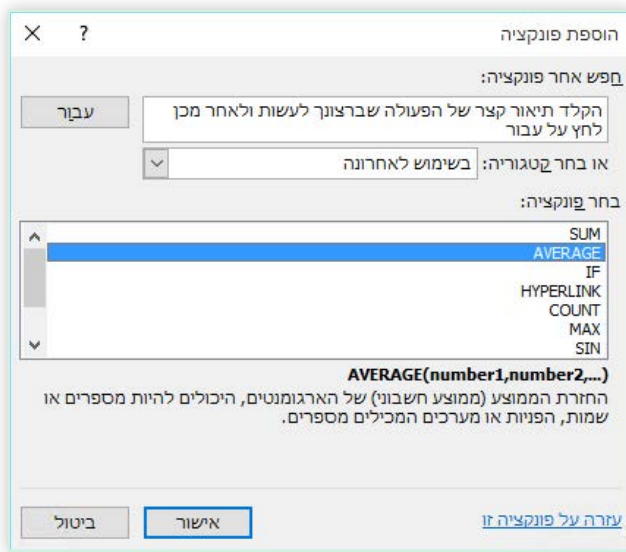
הוספת פונקציה
?
×

חפש אחר פונקציה:

הקלד תיאור קצר של הפעולה שברצונך לעשות ולאחר מכן לחץ על עבור

עבור

או בחר קטגוריה: בשימוש לאחרונה

בחר פונקציה:

SUM
AVERAGE
IF
HYPERLINK
COUNT
MAX
SIN

AVERAGE(number1,number2,...)
החזרת הממוצע (ממוצע חשבוני) של הארגומנטים, היכולים להיות מספרים או שמות, הפניות או מערכים המכילים מספרים.

עזרה על פונקציה זו

אישור
ביטול